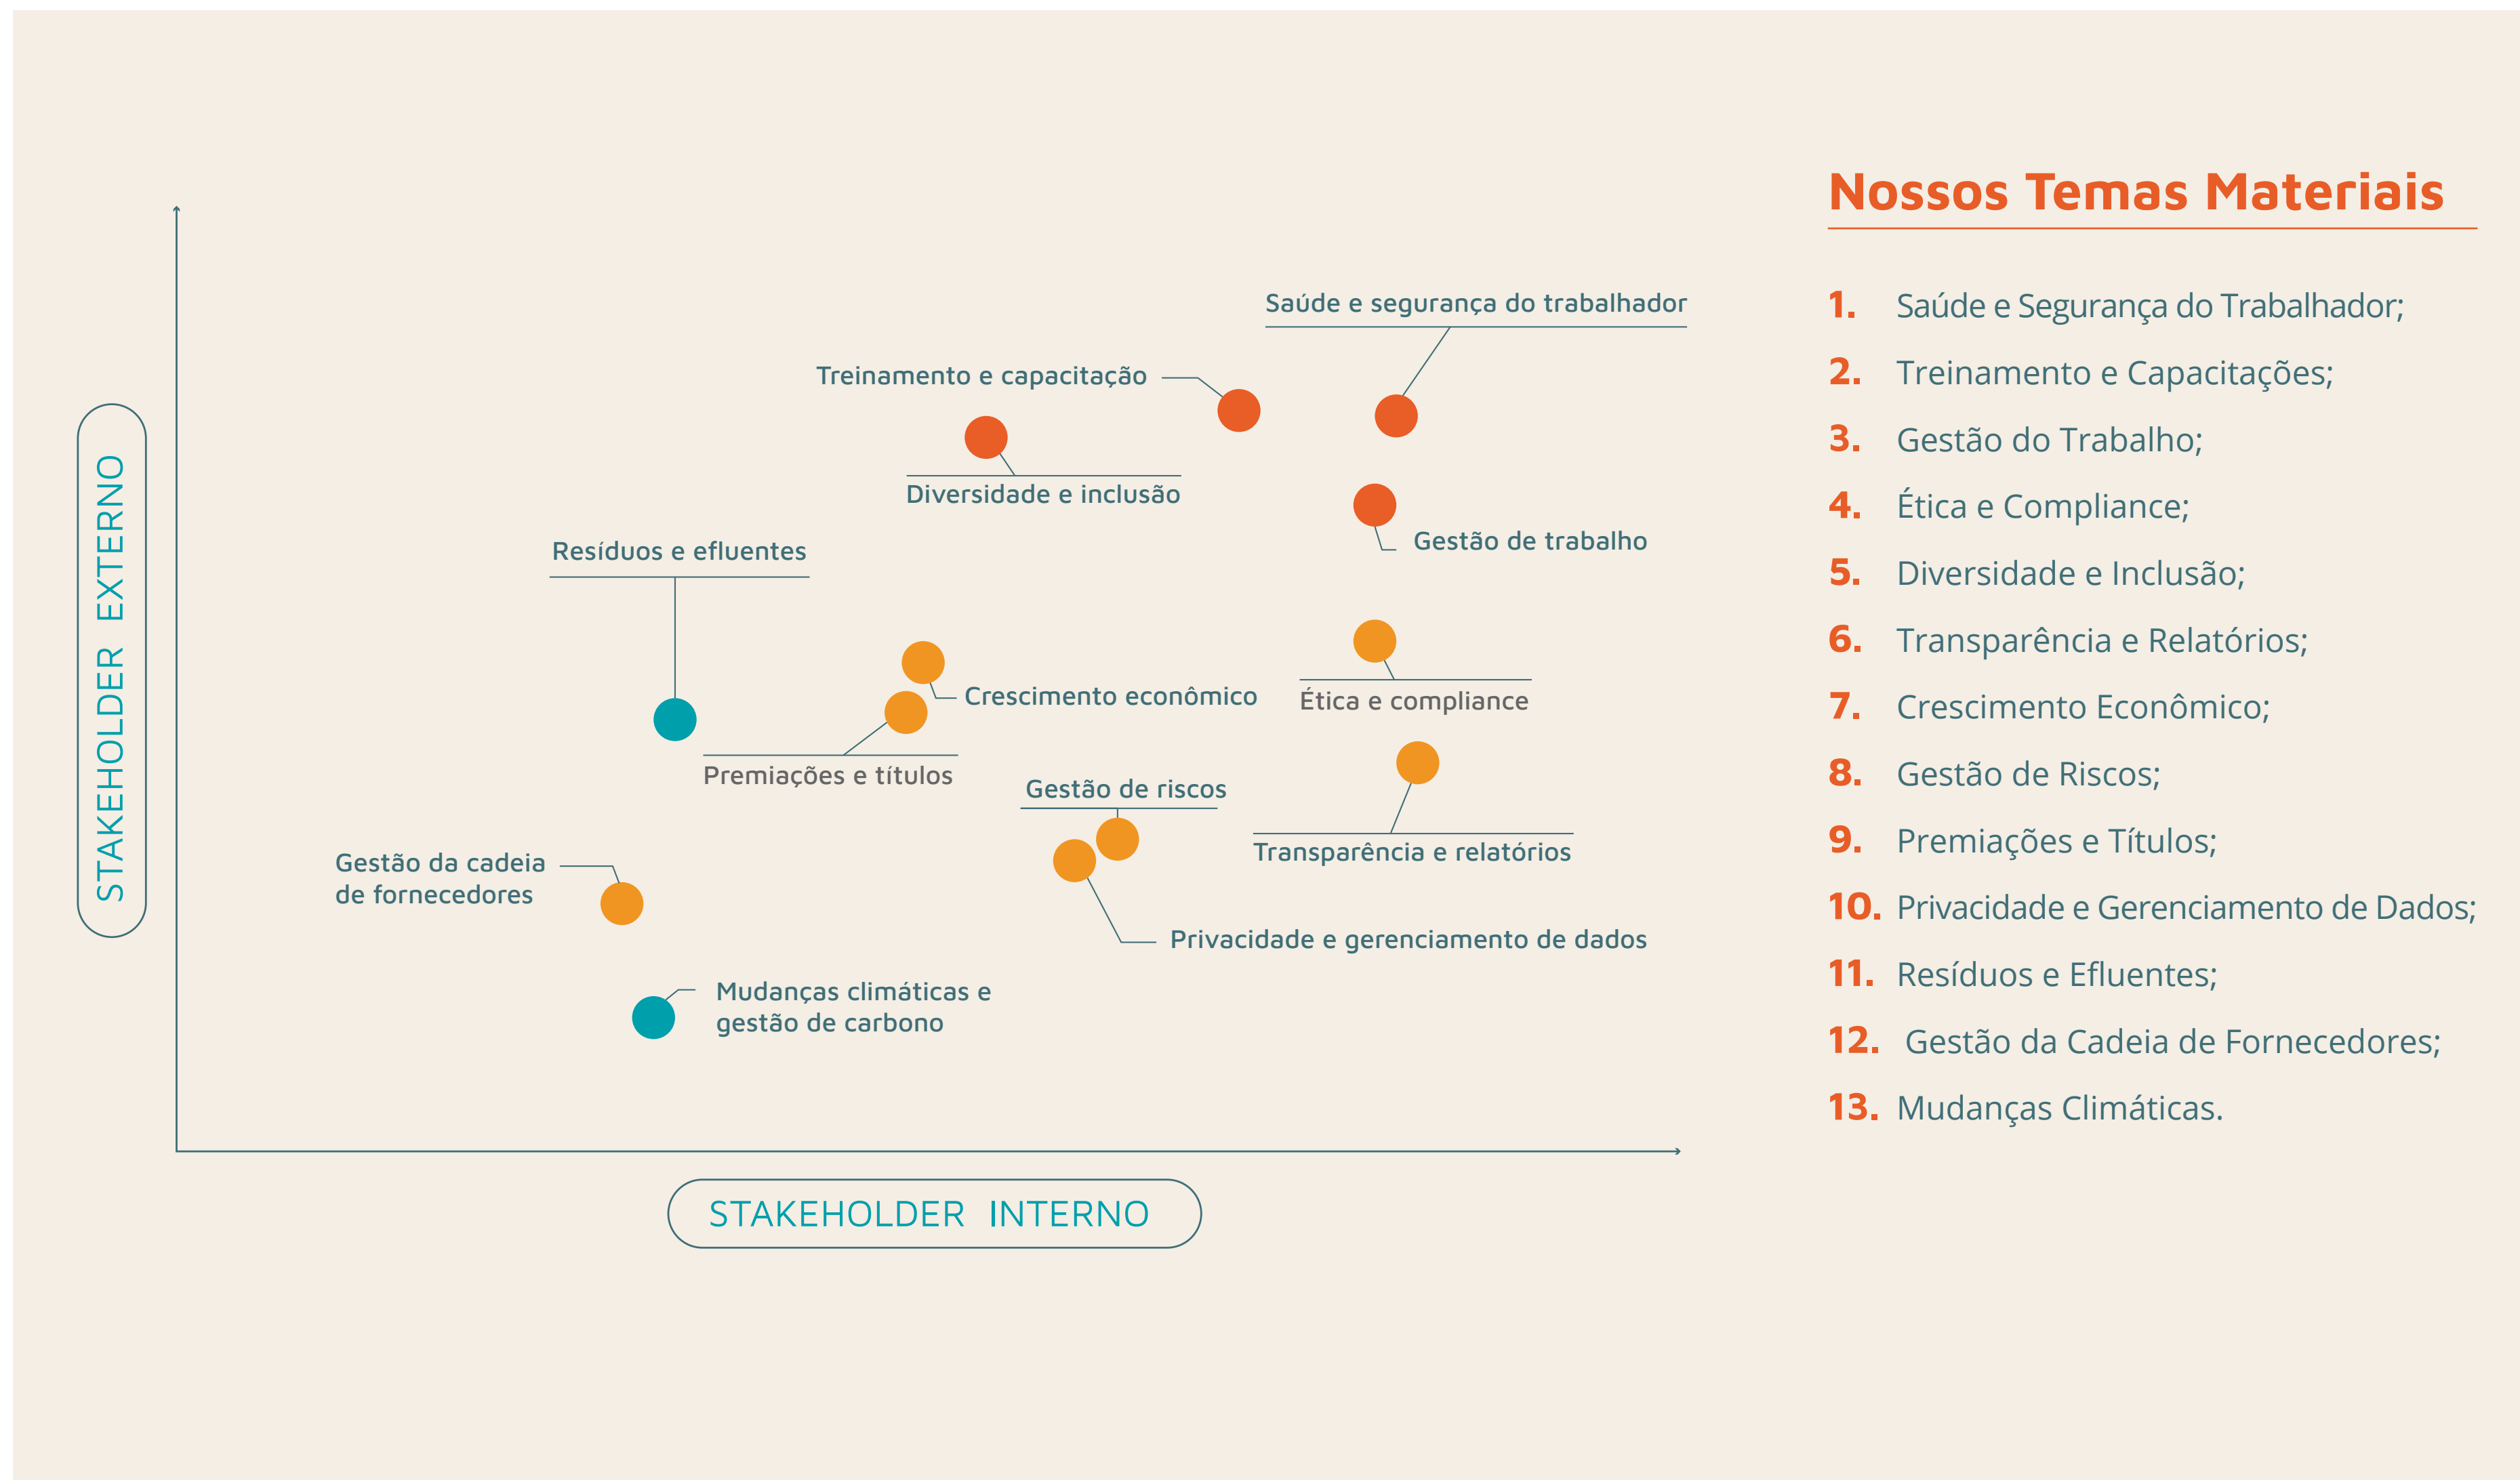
STAKEHOLDER EXTERNO

Saúde e segurança do trabalhador

Treinamento e capacitação

Diversidade e inclusão

Gestão de trabalho

Resíduos e efluentes

Crescimento econômico

Ética e compliance

Premiações e títulos

Gestão de riscos

Transparência e relatórios

Gestão da cadeia de fornecedores

Privacidade e gerenciamento de dados

Mudanças climáticas e gestão de carbono

STAKEHOLDER INTERNO

Nossos Temas Materiais

1. Saúde e Segurança do Trabalhador;
2. Treinamento e Capacitações;
3. Gestão do Trabalho;
4. Ética e Compliance;
5. Diversidade e Inclusão;
6. Transparência e Relatórios;
7. Crescimento Econômico;
8. Gestão de Riscos;
9. Premiações e Títulos;
10. Privacidade e Gerenciamento de Dados;
11. Resíduos e Efluentes;
12. Gestão da Cadeia de Fornecedores;
13. Mudanças Climáticas.